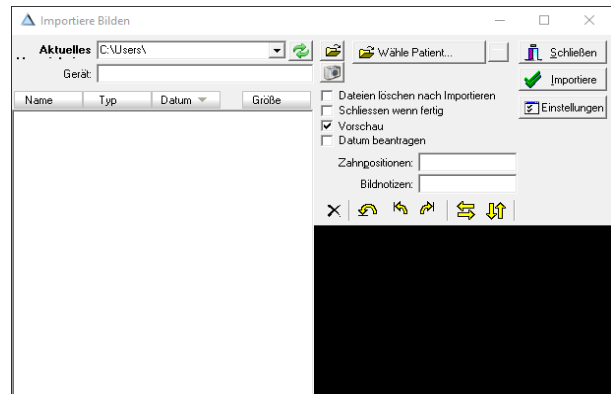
Importiere Bilden

Aktuelles C:\Users\

Gerät:

| Name | Typ | Datum | Größe |
|---|---|---|---|

Wähle Patient...

Schließen

Importiere

Einstellungen

Dateien löschen nach Importieren
Schliessen wenn fertig
Vorschau
Datum beantragen

Zahnpositionen:
Bildnotizen: